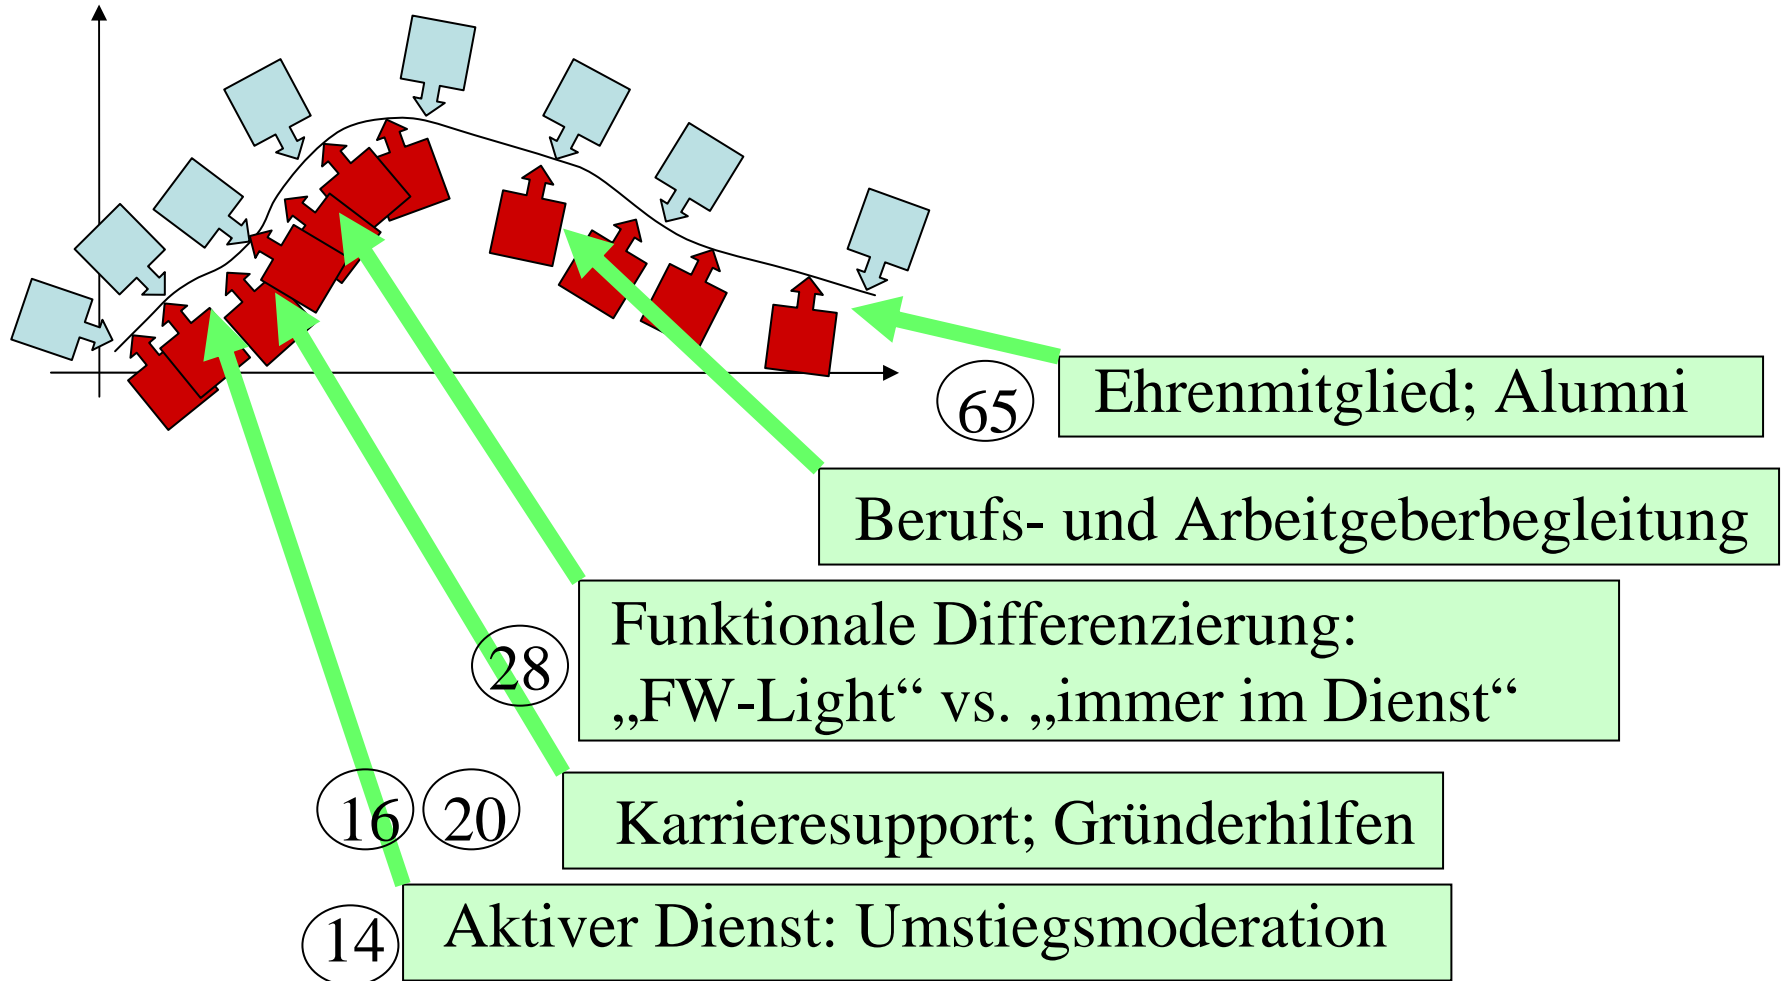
65 Ehrenmitglied; Alumni

Berufs- und Arbeitgeberbegleitung

28

Funktionale Differenzierung: „FW-Light“ vs. „immer im Dienst“

16 20

Karrieresupport; Gründerhilfen

14 Aktiver Dienst: Umstiegsmoderation